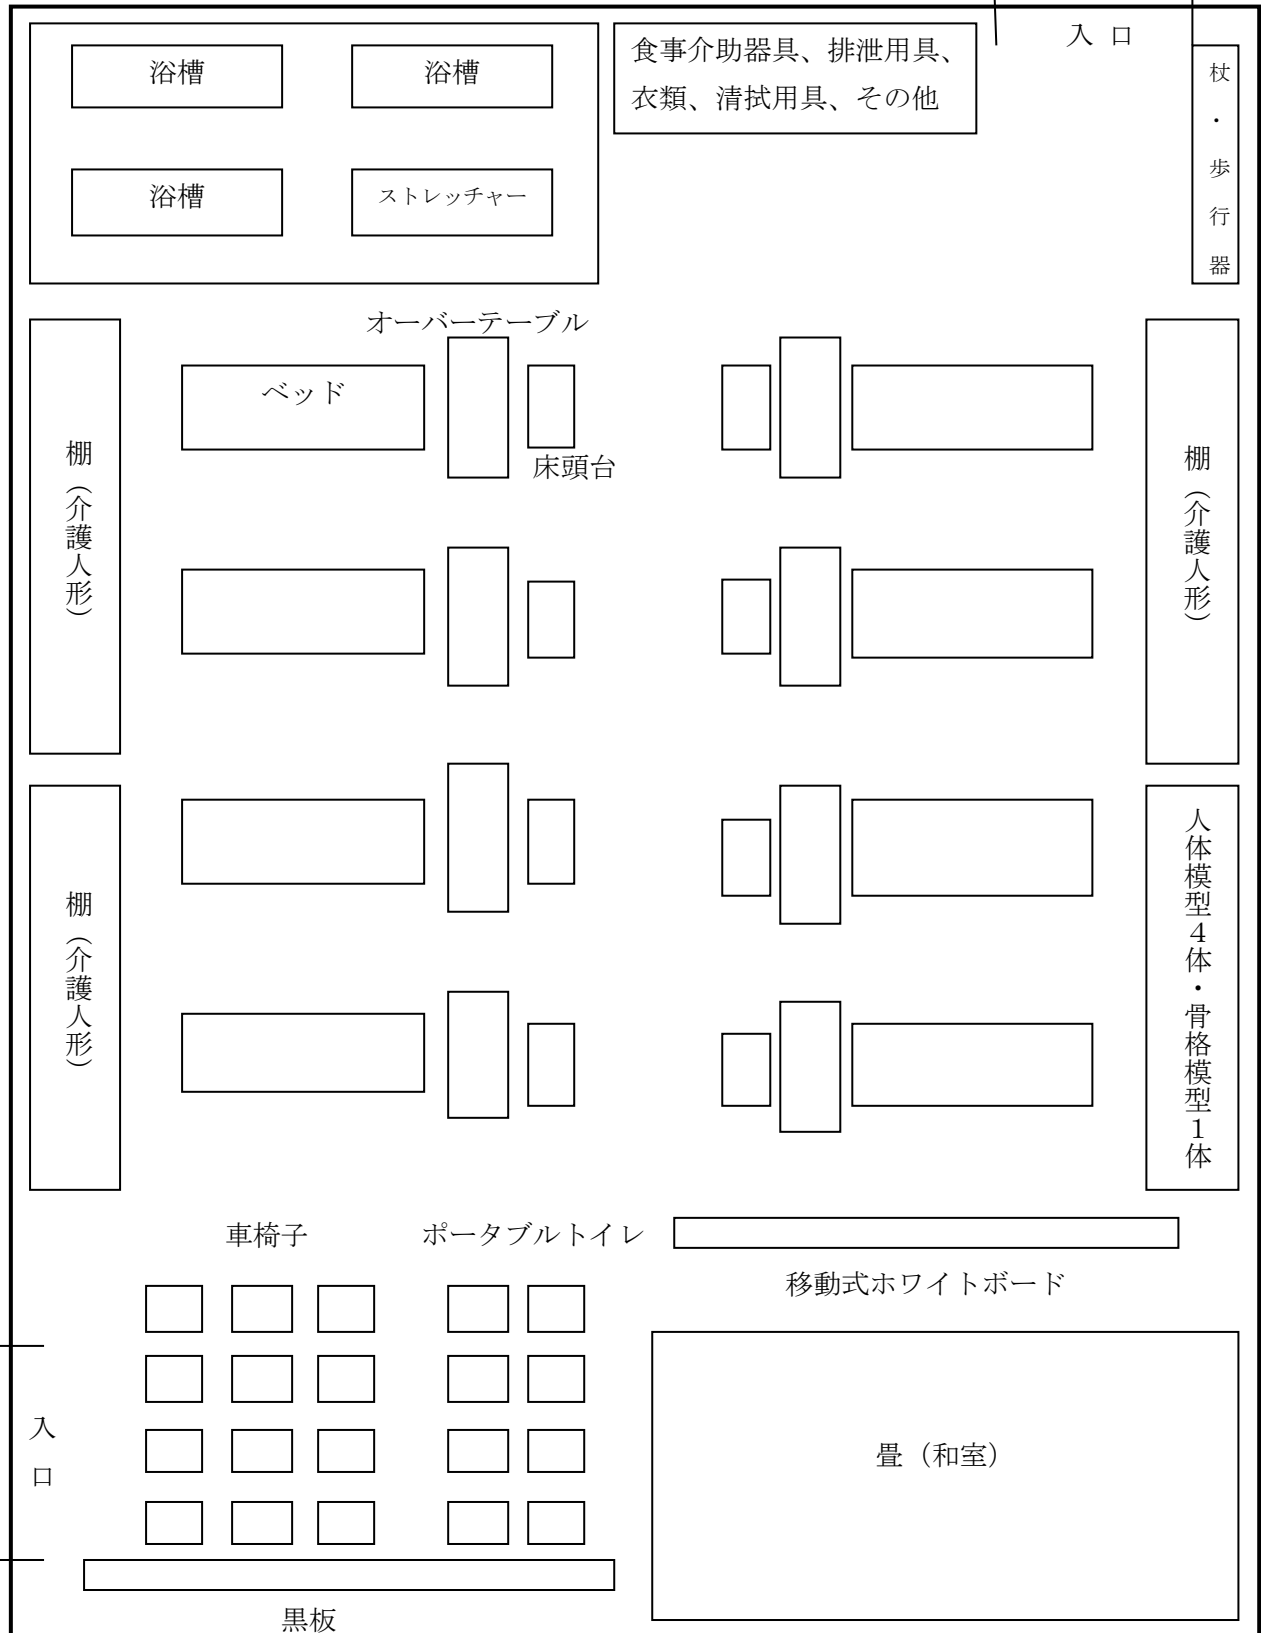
浴槽

浴槽

浴槽

ストレッチャー

食事介助器具、排泄用具、衣類、清拭用具、その他

入口

杖・歩行器

オーバーテーブル

ベッド

床頭台

棚（介護人形）

棚（介護人形）

棚（介護人形）

人体模型４体・骨格模型１体

車椅子

ポータブルトイレ

移動式ホワイトボード

入口

畳（和室）

黒板